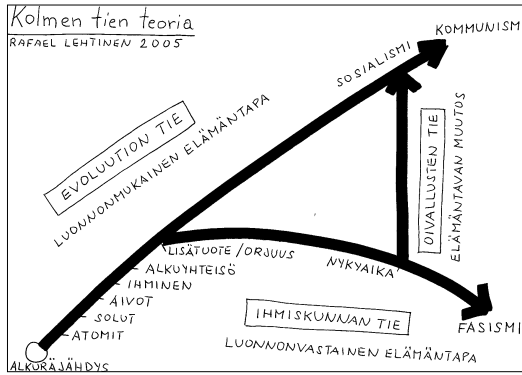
Kolmen tien teoria
RAFAEL LEHTINEN 2005

KOMMUNISMI
SOSIALISMI

EVOLUUTION TIE
LUONNONMUKAINEN ELÄMÄNTAPA

OIVALLUSTEN TIE
ELÄMÄNTAVAN MUUTOS

LISÄTUOTE / ORJUUS
ALKUYHTEISÖ
IHMINEN
AIVOT
SOLUT
ATOMIT
ALKURÄJÄHDYS

NYKYAIKA

IHMISKUNNAN TIE
LUONNONVASTAINEN ELÄMÄNTAPA

FASISMI